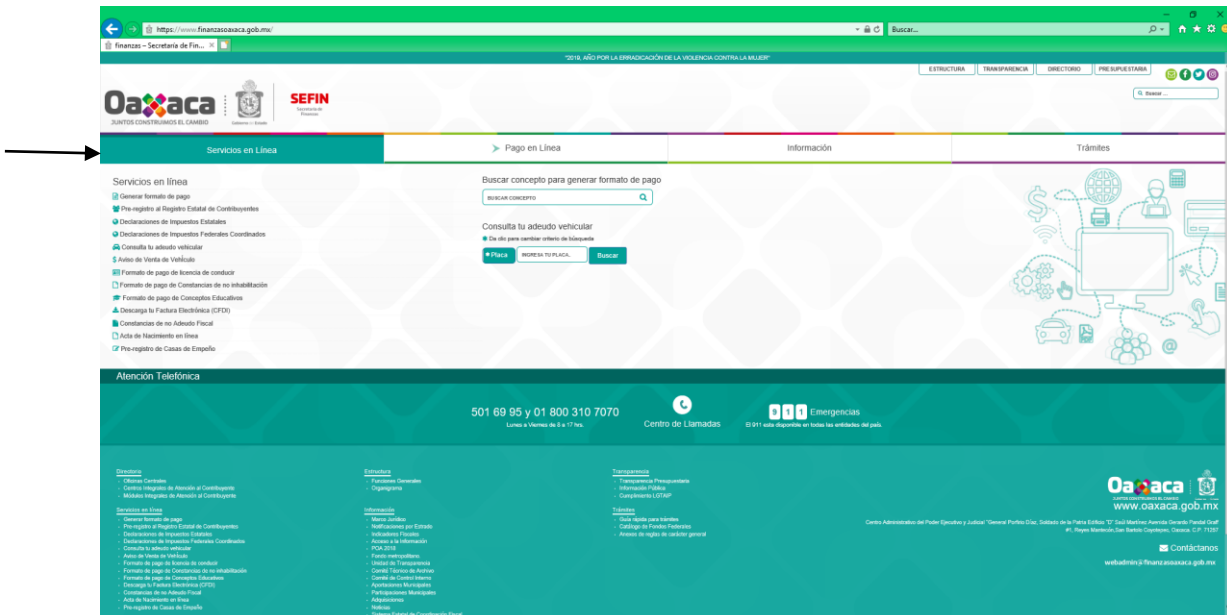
https://www.finanzasoaxaca.gob.mx/
Buscar...
finanzas – Secretaría de Fin...

"2019, AÑO POR LA ERRADICACIÓN DE LA VIOLENCIA CONTRA LA MUJER"

ESTRUCTURA | TRANSPARENCIA | DIRECTORIO | PRESUPUESTARIA

Oaxaca
JUNTOS CONSTRUIMOS EL CAMBIO
Gobierno del Estado
SEFIN
Secretaría de Finanzas

Buscar ...

Servicios en Línea | Pago en Línea | Información | Trámites

Servicios en línea
Generar formato de pago
Pre-registro al Registro Estatal de Contribuyentes
Declaraciones de Impuestos Estatales
Declaraciones de Impuestos Federales Coordinados
Consulta tu adeudo vehicular
Aviso de Venta de Vehículo
Formato de pago de licencia de conducir
Formato de pago de Constancias de no inhabilitación
Formato de pago de Conceptos Educativos
Descarga tu Factura Electrónica (CFDI)
Constancias de no Adeudo Fiscal
Acta de Nacimiento en línea
Pre-registro de Casas de Empeño

Buscar concepto para generar formato de pago
BUSCAR CONCEPTO

Consulta tu adeudo vehicular
Da clic para cambiar criterio de búsqueda
Placa | INGRESA TU PLACA | Buscar

Atención Telefónica
501 69 95 y 01 800 310 7070
Lunes a Viernes de 8 a 17 hrs.
Centro de Llamadas
9 1 1 Emergencias
El 911 solo disponible en todas las entidades del país.

Directorio
- Oficinas Centrales
- Centros Integrales de Atención al Contribuyente
- Módulos Integrales de Atención al Contribuyente

Servicios en línea
- Generar formato de pago
- Pre-registro al Registro Estatal de Contribuyentes
- Declaraciones de Impuestos Estatales
- Declaraciones de Impuestos Federales Coordinados
- Consulta tu adeudo vehicular
- Aviso de Venta de Vehículo
- Formato de pago de licencia de conducir
- Formato de pago de Constancias de no inhabilitación
- Formato de pago de Conceptos Educativos
- Descarga tu Factura Electrónica (CFDI)
- Constancias de no Adeudo Fiscal
- Acta de Nacimiento en línea
- Pre-registro de Casas de Empeño

Estructura
- Funciones Generales
- Organigrama

Información
- Marco Jurídico
- Notificaciones por Estrado
- Indicadores Fiscales
- Acceso a la Información
- POA 2018
- Fondo metropolitano
- Unidad de Transparencia
- Comité Técnico de Archivo
- Comité de Control Interno
- Aportaciones Municipales
- Participaciones Municipales
- Adquisiciones
- Noticias
- Sistema Estatal de Coordinación Fiscal

Transparencia
- Transparencia Presupuestaria
- Información Pública
- Cumplimiento LGTAIP

Trámites
- Guía rápida para trámites
- Catálogo de Fondos Federales
- Anexos de reglas de carácter general

Oaxaca
JUNTOS CONSTRUIMOS EL CAMBIO
www.oaxaca.gob.mx
Centro Administrativo del Poder Ejecutivo y Judicial "General Porfirio Díaz, Soldado de la Patria Edificio "D" Saúl Martínez Avenida Gerardo Pandal Graff #1, Reyes Mantecón,San Bartolo Coyotepec, Oaxaca, C.P. 71257
Contáctanos
webadmin@finanzasoaxaca.gob.mx